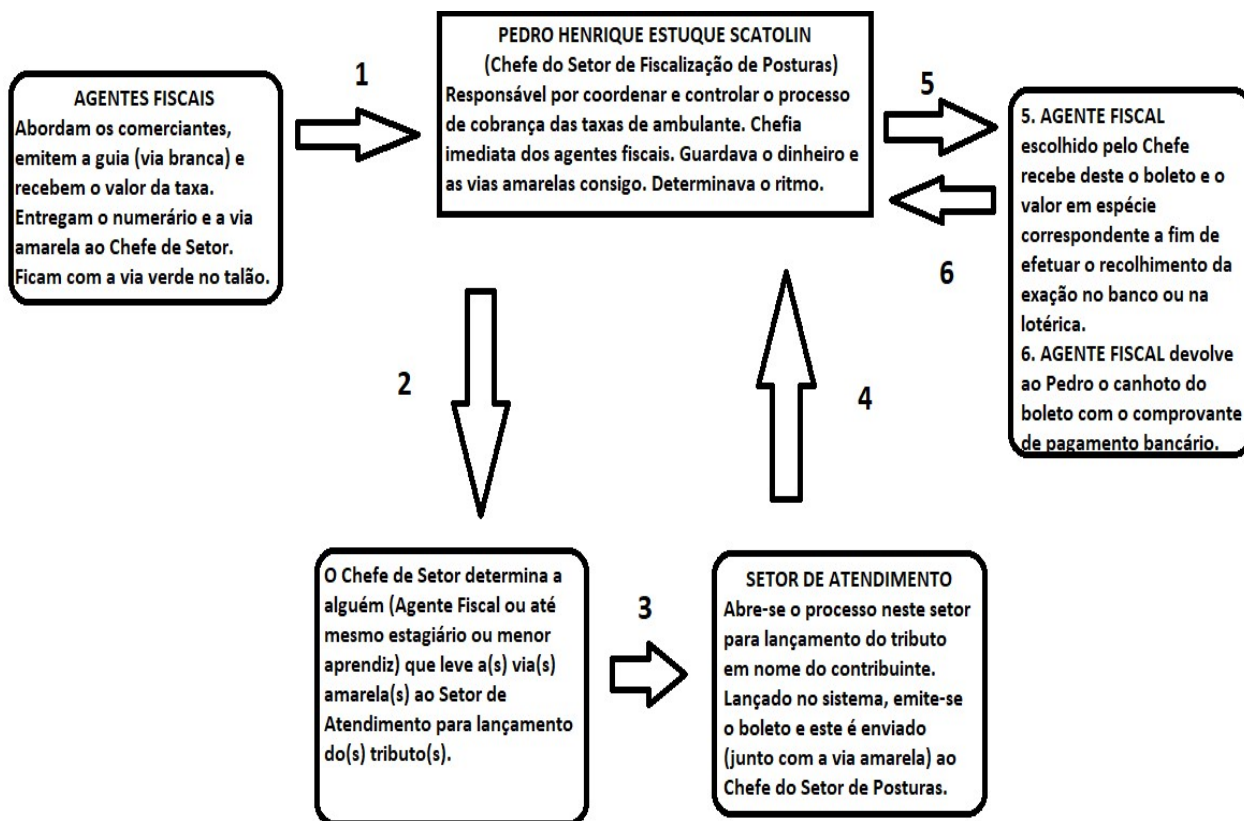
AGENTES FISCAIS
Abordam os comerciantes, emitem a guia (via branca) e recebem o valor da taxa. Entregam o numerário e a via amarela ao Chefe de Setor. Ficam com a via verde no talão.

1

PEDRO HENRIQUE ESTUQUE SCATOLIN
(Chefe do Setor de Fiscalização de Posturas)
Responsável por coordenar e controlar o processo de cobrança das taxas de ambulante. Chefia imediata dos agentes fiscais. Guardava o dinheiro e as vias amarelas consigo. Determinava o ritmo.

5

6

5. AGENTE FISCAL escolhido pelo Chefe recebe deste o boleto e o valor em espécie correspondente a fim de efetuar o recolhimento da exação no banco ou na lotérica.
6. AGENTE FISCAL devolve ao Pedro o canhoto do boleto com o comprovante de pagamento bancário.

2

4

O Chefe de Setor determina a alguém (Agente Fiscal ou até mesmo estagiário ou menor aprendiz) que leve a(s) via(s) amarela(s) ao Setor de Atendimento para lançamento do(s) tributo(s).

3

SETOR DE ATENDIMENTO
Abre-se o processo neste setor para lançamento do tributo em nome do contribuinte. Lançado no sistema, emite-se o boleto e este é enviado (junto com a via amarela) ao Chefe do Setor de Posturas.